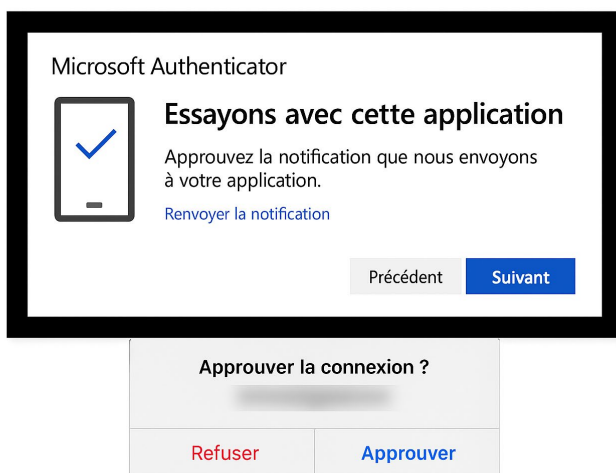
Microsoft Authenticator

Essayons avec cette application

Approuvez la notification que nous envoyons à votre application.

Renvoyer la notification

Précédent
Suivant

Approuver la connexion ?
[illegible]

Refuser
Approuver